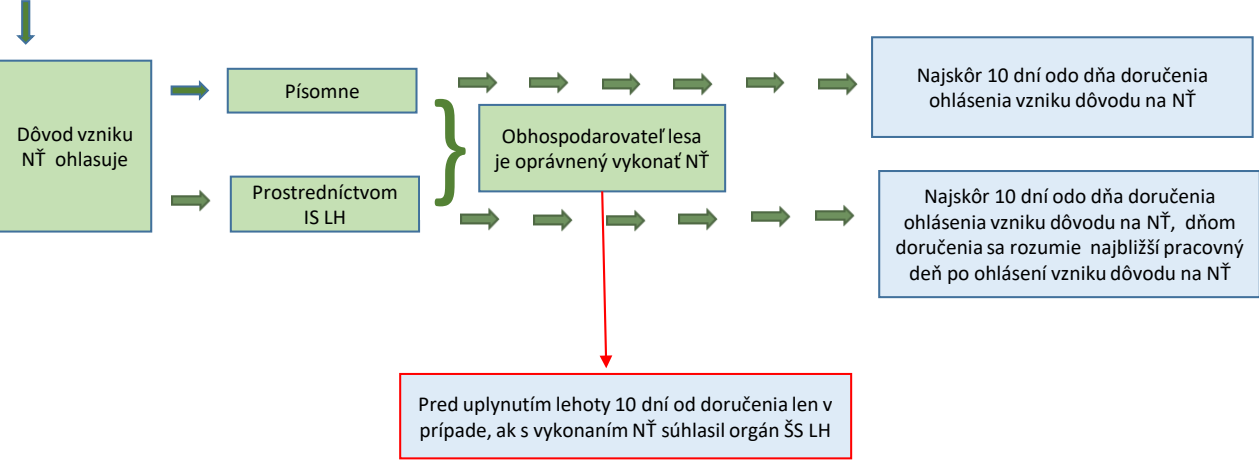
Dôvod vzniku NŤ ohlasuje

Písomne

Prostredníctvom IS LH

Obhospodarovateľ lesa je oprávnený vykonať NŤ

Najskôr 10 dní odo dňa doručenia ohlásenia vzniku dôvodu na NŤ

Najskôr 10 dní odo dňa doručenia ohlásenia vzniku dôvodu na NŤ, dňom doručenia sa rozumie najbližší pracovný deň po ohlásení vzniku dôvodu na NŤ

Pred uplynutím lehoty 10 dní od doručenia len v prípade, ak s vykonaním NŤ súhlasil orgán ŠS LH